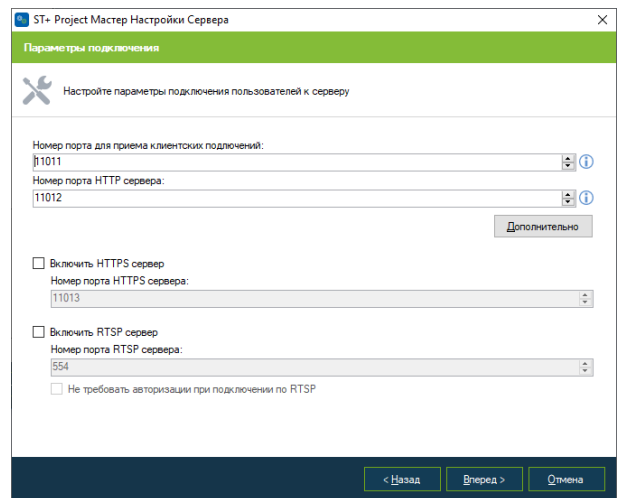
ST+ Project Мастер Настройки Сервера

Параметры подключения

Настройте параметры подключения пользователей к серверу

Номер порта для приема клиентских подключений:
11011
Номер порта HTTP сервера:
11012

Дополнительно

Включить HTTPS сервер
Номер порта HTTPS сервера:
11013

Включить RTSP сервер
Номер порта RTSP сервера:
554
Не требовать авторизации при подключении по RTSP

< Назад
Вперед >
Отмена